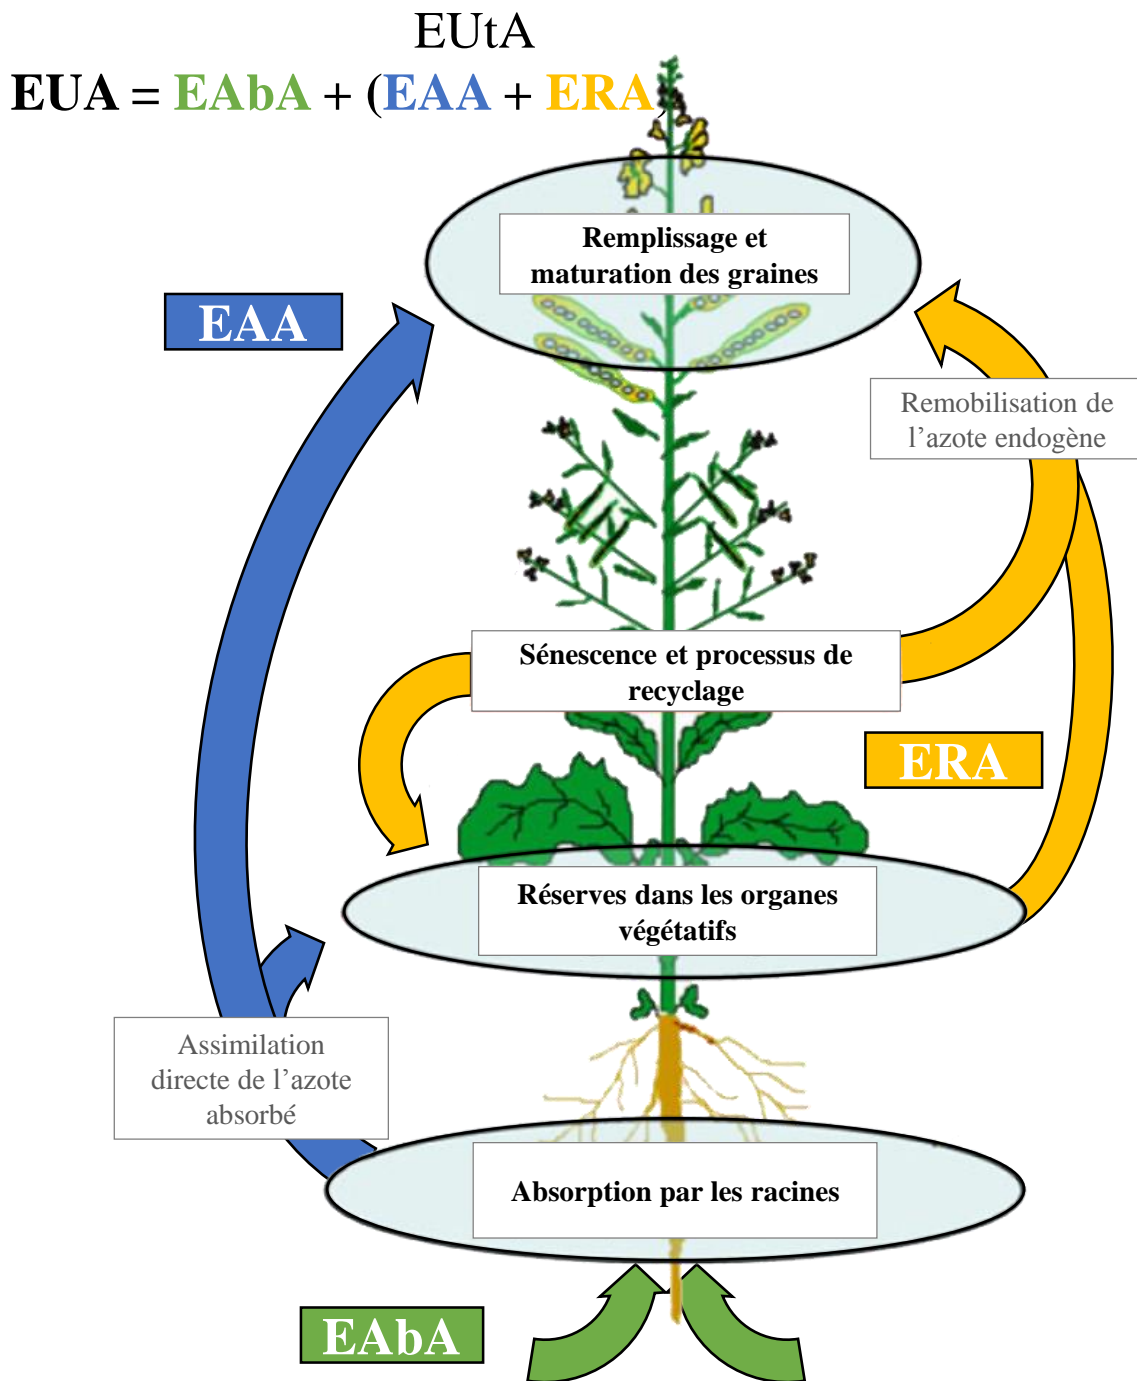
EUtA

EUA = EAbA + (EAA + ERA)

Remplissage et maturation des graines

EAA

Remobilisation de l’azote endogène

Sénescence et processus de recyclage

ERA

Réserves dans les organes végétatifs

Assimilation directe de l’azote absorbé

Absorption par les racines

EAbA